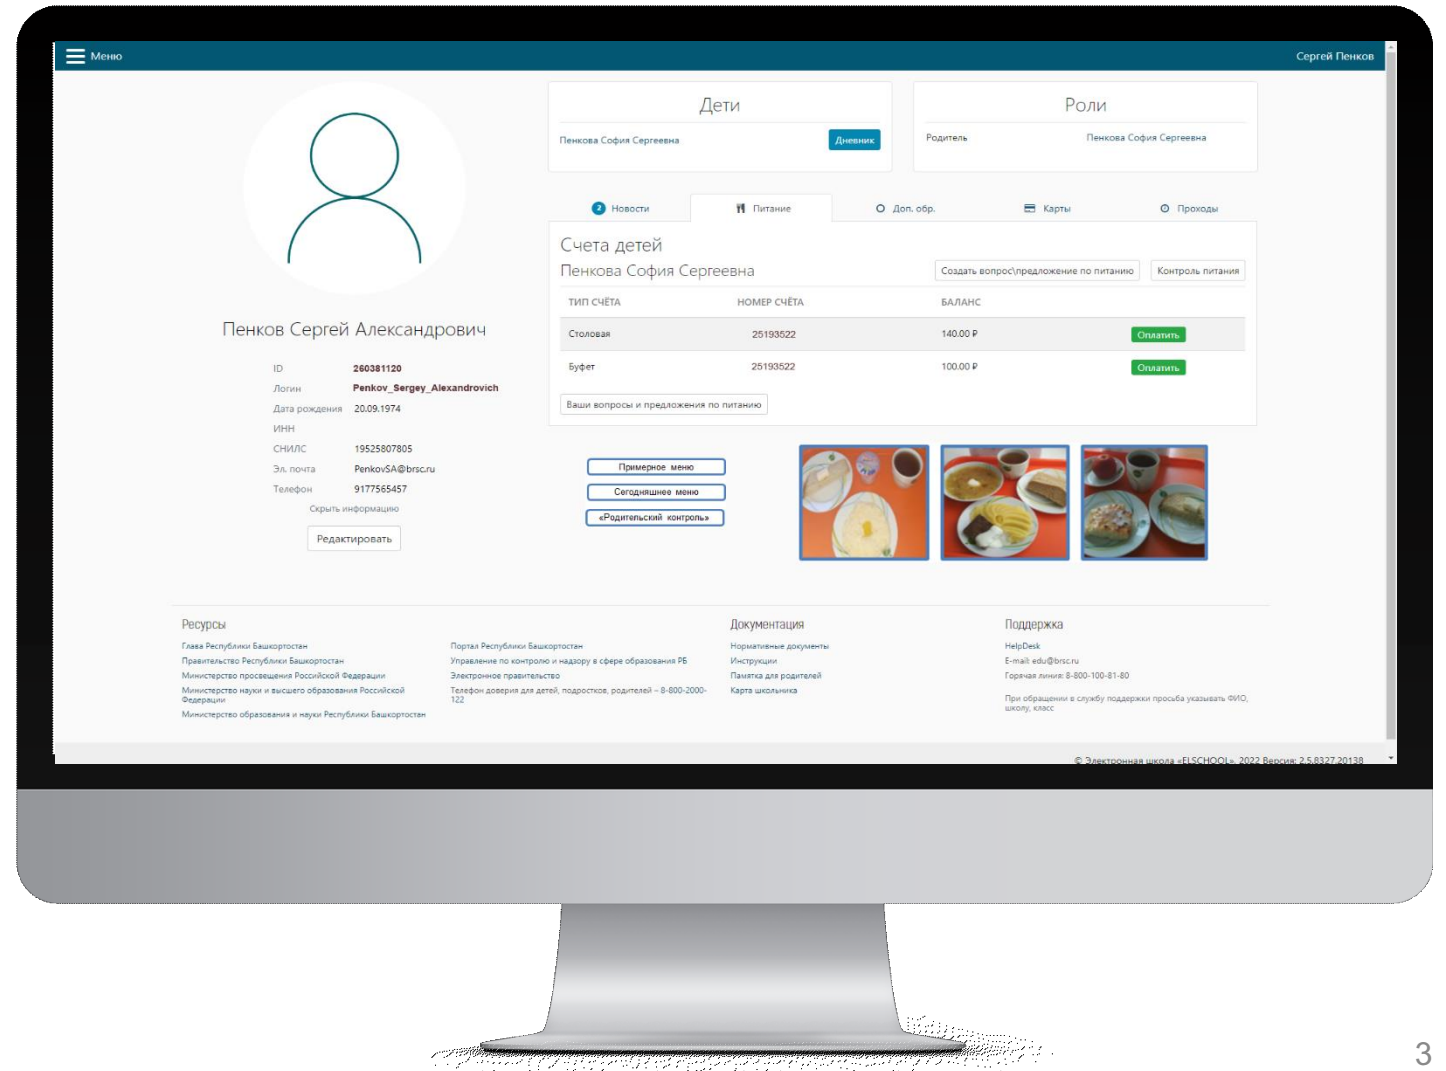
Меню

Сергей Пенков

Пенков Сергей Александрович

ID 260381120
Логин Penkov_Sergey_Alexandrovich
Дата рождения 20.09.1974
ИНН
СНИЛС 19525807805
Эл. почта PenkovSA@brsc.ru
Телефон 9177565457

Скрыть информацию

Редактировать

Дети

Пенкова София Сергеевна Дневник

Роли

Родитель Пенкова София Сергеевна

Новости Питание Доп. обр. Карты Проходы

Счета детей

Пенкова София Сергеевна

Создать вопрос\предложение по питанию Контроль питания

| ТИП СЧЁТА | НОМЕР СЧЁТА | БАЛАНС | |
|---|---|---|---|
| Столовая | 25193522 | 140.00 ₽ | Оплатить |
| Буфет | 25193522 | 100.00 ₽ | Оплатить |

Ваши вопросы и предложения по питанию

Примерное меню
Сегодняшнее меню
«Родительский контроль»

Ресурсы

Глава Республики Башкортостан
Правительство Республики Башкортостан
Министерство просвещения Российской Федерации
Министерство науки и высшего образования Российской Федерации
Министерство образования и науки Республики Башкортостан

Портал Республики Башкортостан
Управление по контролю и надзору в сфере образования РБ
Электронное правительство
Телефон доверия для детей, подростков, родителей – 8-800-2000-122

Документация

Нормативные документы
Инструкции
Памятка для родителей
Карта школьника

Поддержка

HelpDesk
E-mail: edu@brsc.ru
Горячая линия: 8-800-100-81-80

При обращении в службу поддержки просьба указывать ФИО, школу, класс

© Электронная школа «ELSCHOOL», 2022 Версия: 2.5.8327.20138

3